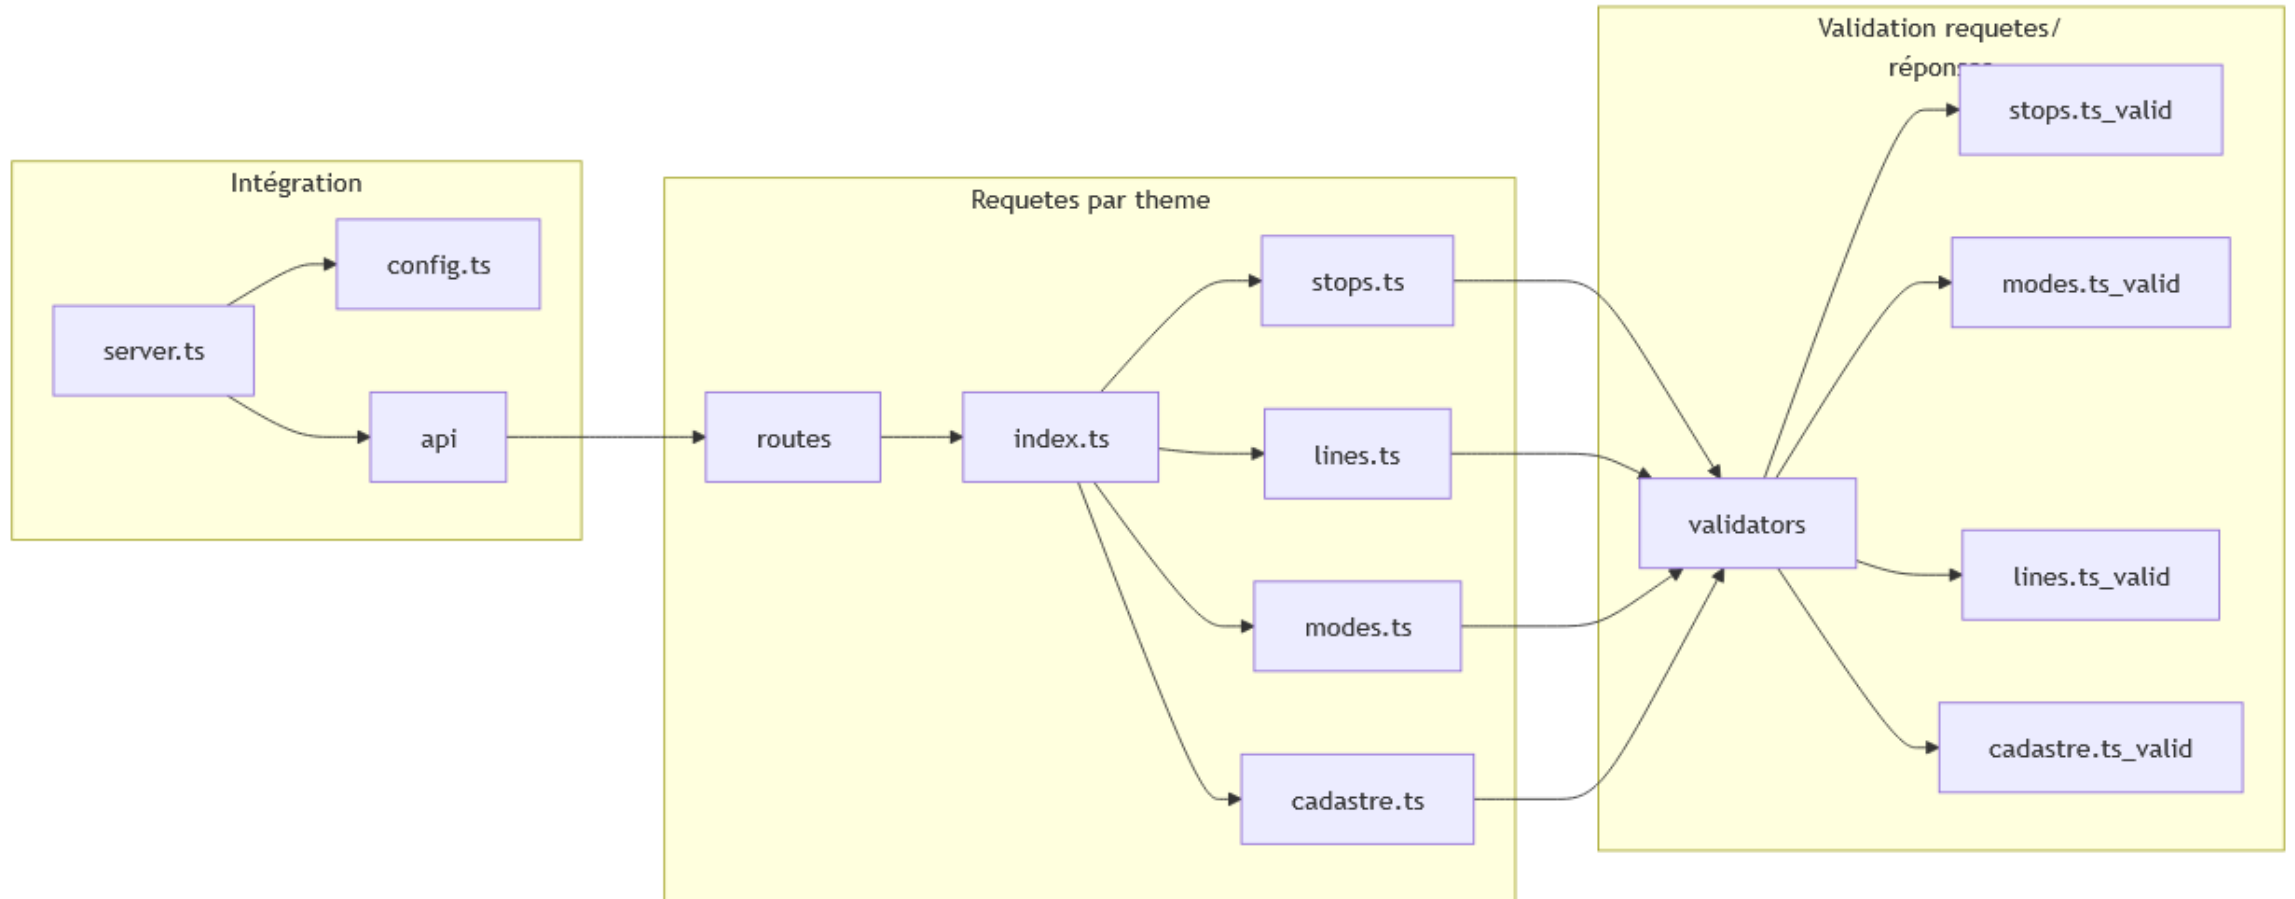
Intégration

server.ts

config.ts

api

Requetes par theme

routes

index.ts

stops.ts

lines.ts

modes.ts

cadastre.ts

Validation requetes/ répon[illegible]

validators

stops.ts_valid

modes.ts_valid

lines.ts_valid

cadastre.ts_valid